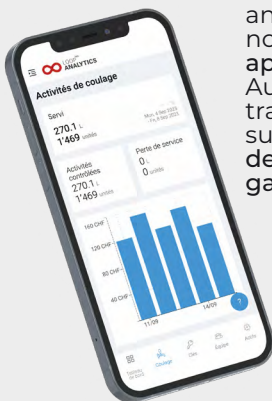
an
no
ap
Au
tra
su
de
ga

ANALYTICS

Activités de coulage

Servi
270.1 L
1'469 unités

Mon, 4 Sep 2023
Fri, 8 Sep 2023

Activités contrôlées
270.1 L
1'469 unités

Perte de service
0 L
0 unités

160 CHF
120 CHF
80 CHF
40 CHF

11/09
14/09

?

Tableau de bord
Coulage
Fûts
Équipe
Autres